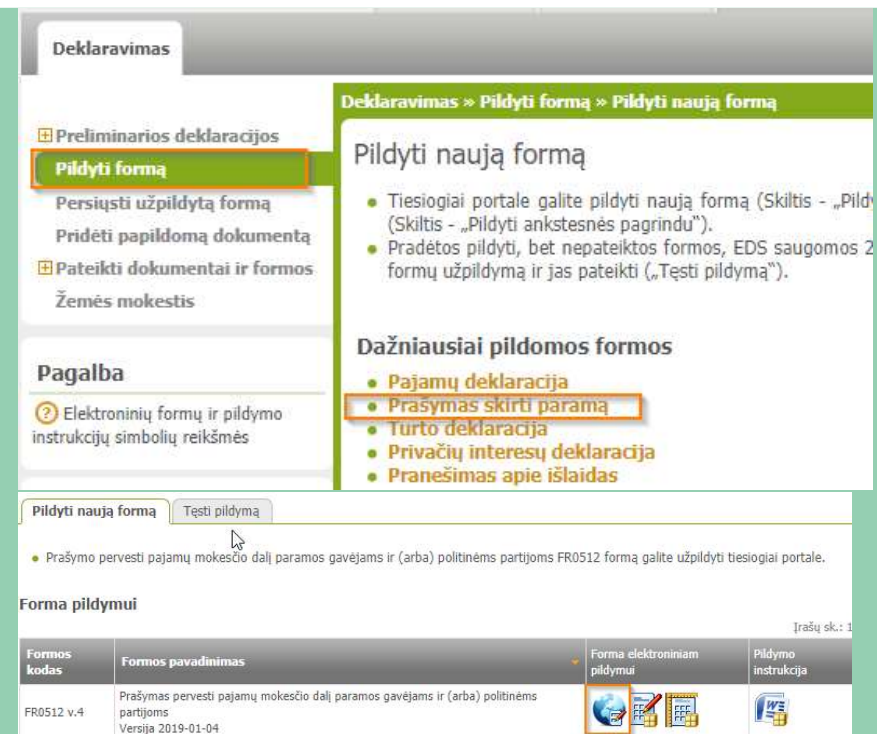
Deklaravimas

⊞ Preliminarios deklaracijos
Pildyti formą
Persiųsti užpildytą formą
Pridėti papildomą dokumentą
⊞ Pateikti dokumentai ir formos
Žemės mokestis

Pagalba

Elektroninių formų ir pildymo instrukcijų simbolių reikšmės

Deklaravimas » Pildyti formą » Pildyti naują formą

Pildyti naują formą

• Tiesiogiai portale galite pildyti naują formą (Skiltis - „Pild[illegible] (Skiltis - „Pildyti ankstesnės pagrindu").
• Pradėtos pildyti, bet nepateiktos formos, EDS saugomos 2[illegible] formų užpildymą ir jas pateikti („Tęsti pildymą").

Dažniausiai pildomos formos
• Pajamų deklaracija
• Prašymas skirti paramą
• Turto deklaracija
• Privačių interesų deklaracija
• Pranešimas apie išlaidas

Pildyti naują formą | Tęsti pildymą

• Prašymo pervesti pajamų mokesčio dalį paramos gavėjams ir (arba) politinėms partijoms FR0512 formą galite užpildyti tiesiogiai portale.

Forma pildymui

Įrašų sk.: 1

| Formos kodas | Formos pavadinimas | Forma elektroniniam pildymui | Pildymo instrukcija |
|---|---|---|---|
| FR0512 v.4 | Prašymas pervesti pajamų mokesčio dalį paramos gavėjams ir (arba) politinėms partijoms Versija 2019-01-04 | | |